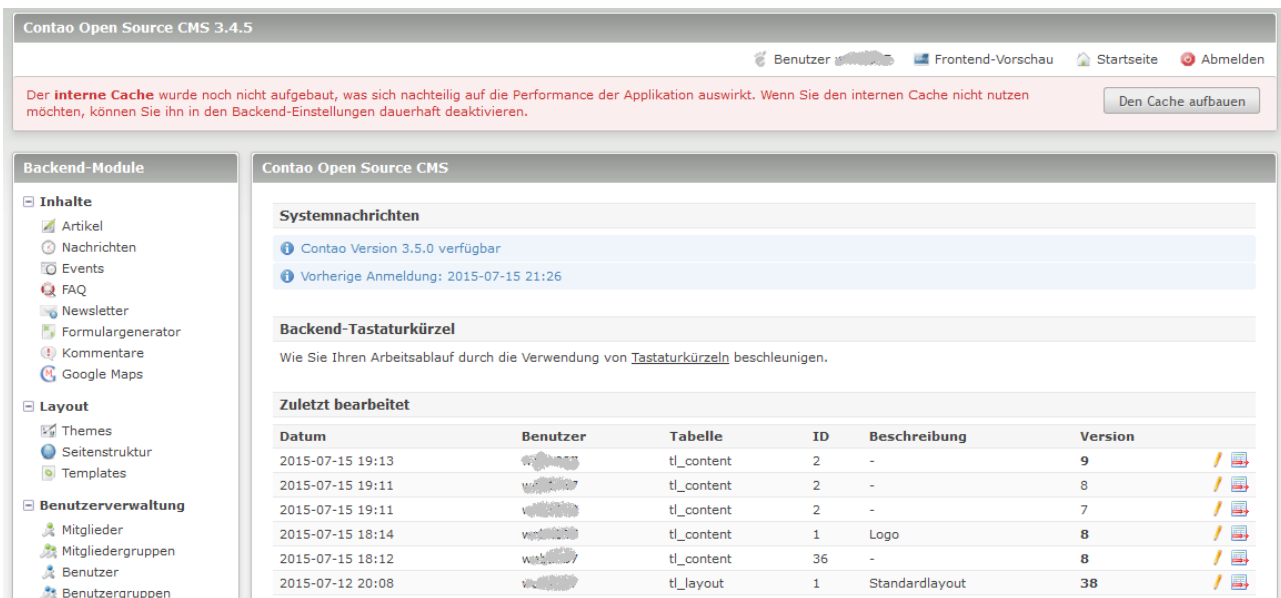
Contao Open Source CMS 3.4.5

Benutzer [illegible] Frontend-Vorschau Startseite Abmelden

Der interne Cache wurde noch nicht aufgebaut, was sich nachteilig auf die Performance der Applikation auswirkt. Wenn Sie den internen Cache nicht nutzen möchten, können Sie ihn in den Backend-Einstellungen dauerhaft deaktivieren.

Den Cache aufbauen

Backend-Module

Inhalte
Artikel
Nachrichten
Events
FAQ
Newsletter
Formulargenerator
Kommentare
Google Maps

Layout
Themes
Seitenstruktur
Templates

Benutzerverwaltung
Mitglieder
Mitgliedergruppen
Benutzer
Benutzergruppen

Contao Open Source CMS

Systemnachrichten

Contao Version 3.5.0 verfügbar

Vorherige Anmeldung: 2015-07-15 21:26

Backend-Tastaturkürzel

Wie Sie Ihren Arbeitsablauf durch die Verwendung von Tastaturkürzeln beschleunigen.

Zuletzt bearbeitet

| Datum | Benutzer | Tabelle | ID | Beschreibung | Version |
|---|---|---|---|---|---|
| 2015-07-15 19:13 | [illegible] | tl_content | 2 | - | 9 |
| 2015-07-15 19:11 | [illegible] | tl_content | 2 | - | 8 |
| 2015-07-15 19:11 | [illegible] | tl_content | 2 | - | 7 |
| 2015-07-15 18:14 | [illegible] | tl_content | 1 | Logo | 8 |
| 2015-07-15 18:12 | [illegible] | tl_content | 36 | - | 8 |
| 2015-07-12 20:08 | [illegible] | tl_layout | 1 | Standardlayout | 38 |